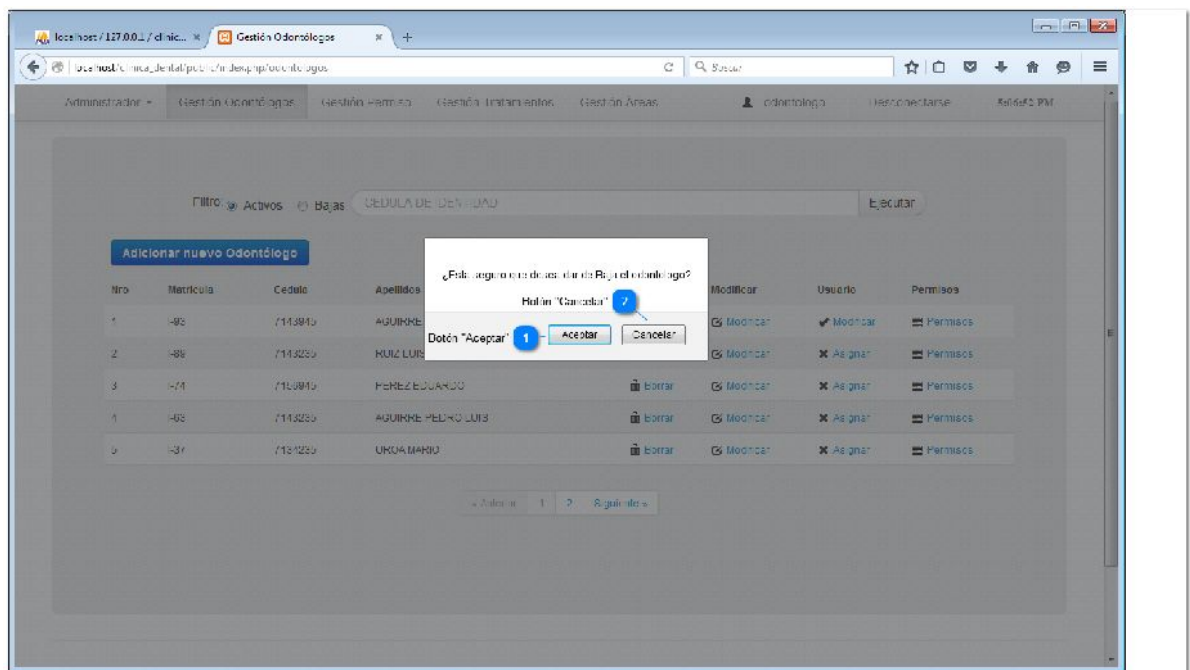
localhost / 127.0.0.1 / clinic... ×
Gestión Odontólogos ×
+
localhost/clinica_dental/public/index.php/odontologos
Buscar

Administrador ▾ Gestión Odontólogos Gestión Permiso Gestión Tratamientos Gestión Áreas odontologo Desconectarse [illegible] PM

Filtro: Activos Bajas CEDULA DE IDENTIDAD Ejecutar

Adicionar nuevo Odontólogo

| Nro | Matricula | Cedula | Apellidos | | Modificar | Usuario | Permisos |
|---|---|---|---|---|---|---|---|
| 1 | I-93 | 7143945 | AGUIRRE | | Modificar | Modificar | Permisos |
| 2 | I-86 | 7143235 | RUIZ LUIS | | Modificar | Asignar | Permisos |
| 3 | I-74 | 7153945 | PEREZ EDUARDO | Borrar | Modificar | Asignar | Permisos |
| 4 | I-63 | 7143235 | AGUIRRE PEDRO LUIS | Borrar | Modificar | Asignar | Permisos |
| 5 | I-37 | 7134235 | ORGA MARIO | Borrar | Modificar | Asignar | Permisos |

« Anterior 1 2 Siguiente »

¿Esta seguro que desea dar de Baja el odontologo?
Botón "Cancelar" 2
Botón "Aceptar" 1 Aceptar Cancelar